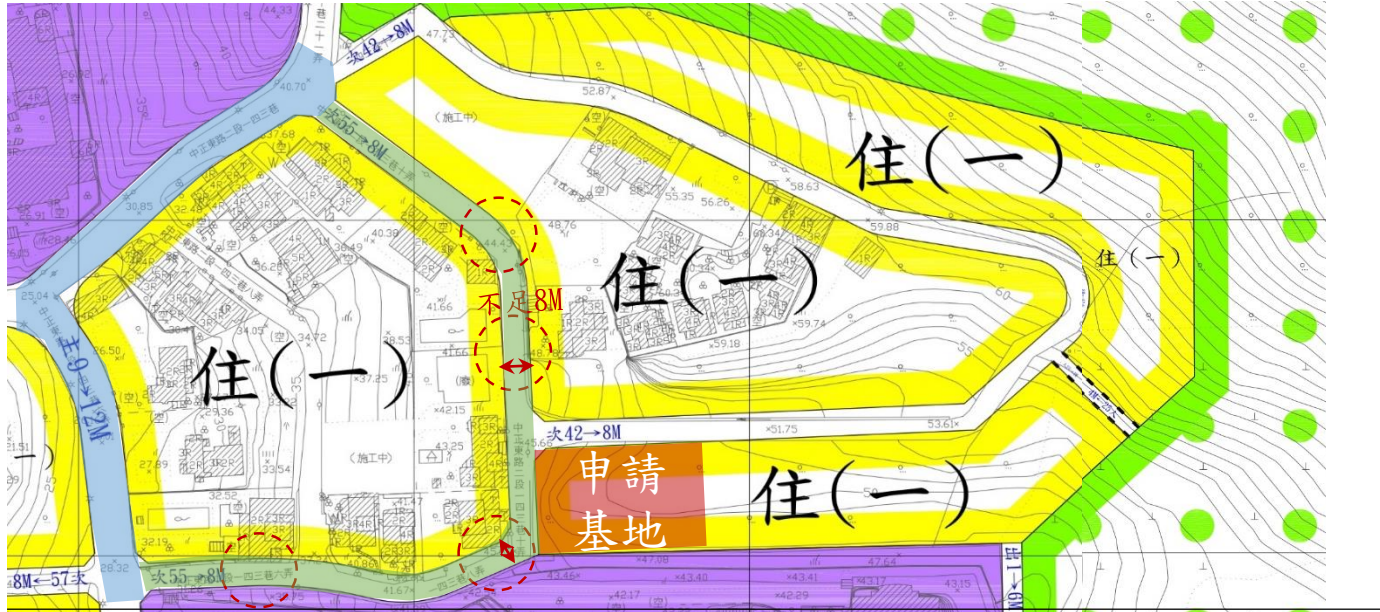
次42→8M

次55→8M

住(一)

住(一)

住(一)

住(一)

住(一)

不足8M

次42→8M

申請
基地

主9→12M

次55→8M

8M←57次

(施工中)

(施工中)

中正東路二段一四三巷

44.33

47.73

40.70

37.68

52.87

58.63

55.35

56.26

48.76

59.88

60.34

30.85

32.46

36.29

36.49

40.30

44.42

41.66

34.05

34.72

28.53

48.3

59.74

59.18

25.04

26.50

29.36

37.25

41.66

42.15

27.89

33.54

43.25

45.66

51.75

53.61

32.52

41.47

32.19

28.32

40.86

41.67

43.46

47.08

43.40

43.41

43.17

43.15

47.64

42.17

42.29

21.51

60

55

50

35

25